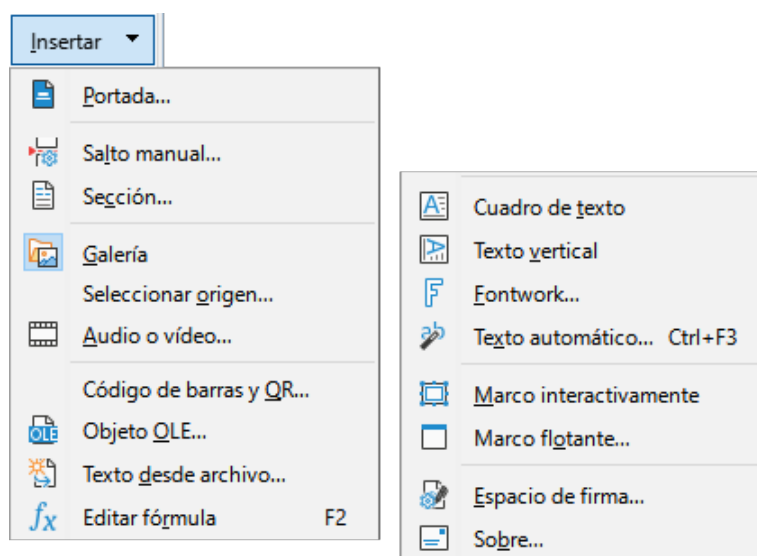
Insertar

Portada...

Salto manual...
Sección...

Galería
Seleccionar origen...
Audio o vídeo...

Código de barras y QR...
OLE Objeto OLE...
Texto desde archivo...
$fx$ Editar fórmula F2

Cuadro de texto
Texto vertical
Fontwork...
Texto automático... Ctrl+F3

Marco interactivamente
Marco flotante...

Espacio de firma...
Sobre...